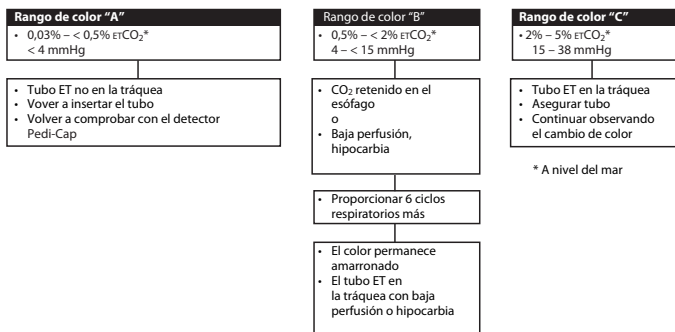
**Rango de color "A"**

• 0,03% – < 0,5% ETCO$_2$* < 4 mmHg

• Tubo ET no en la tráquea
• Vover a insertar el tubo
• Volver a comprobar con el detector Pedi-Cap

Rango de color "B"

• 0,5% – < 2% ETCO$_2$* 4 – < 15 mmHg

• CO$_2$ retenido en el esófago
o
• Baja perfusión, hipocarbia

• Proporcionar 6 ciclos respiratorios más

• El color permanece amarronado
• El tubo ET en la tráquea con baja perfusión o hipocarbia

**Rango de color "C"**

• 2% – 5% ETCO$_2$* 15 – 38 mmHg

• Tubo ET en la tráquea
• Asegurar tubo
• Continuar observando el cambio de color

* A nivel del mar